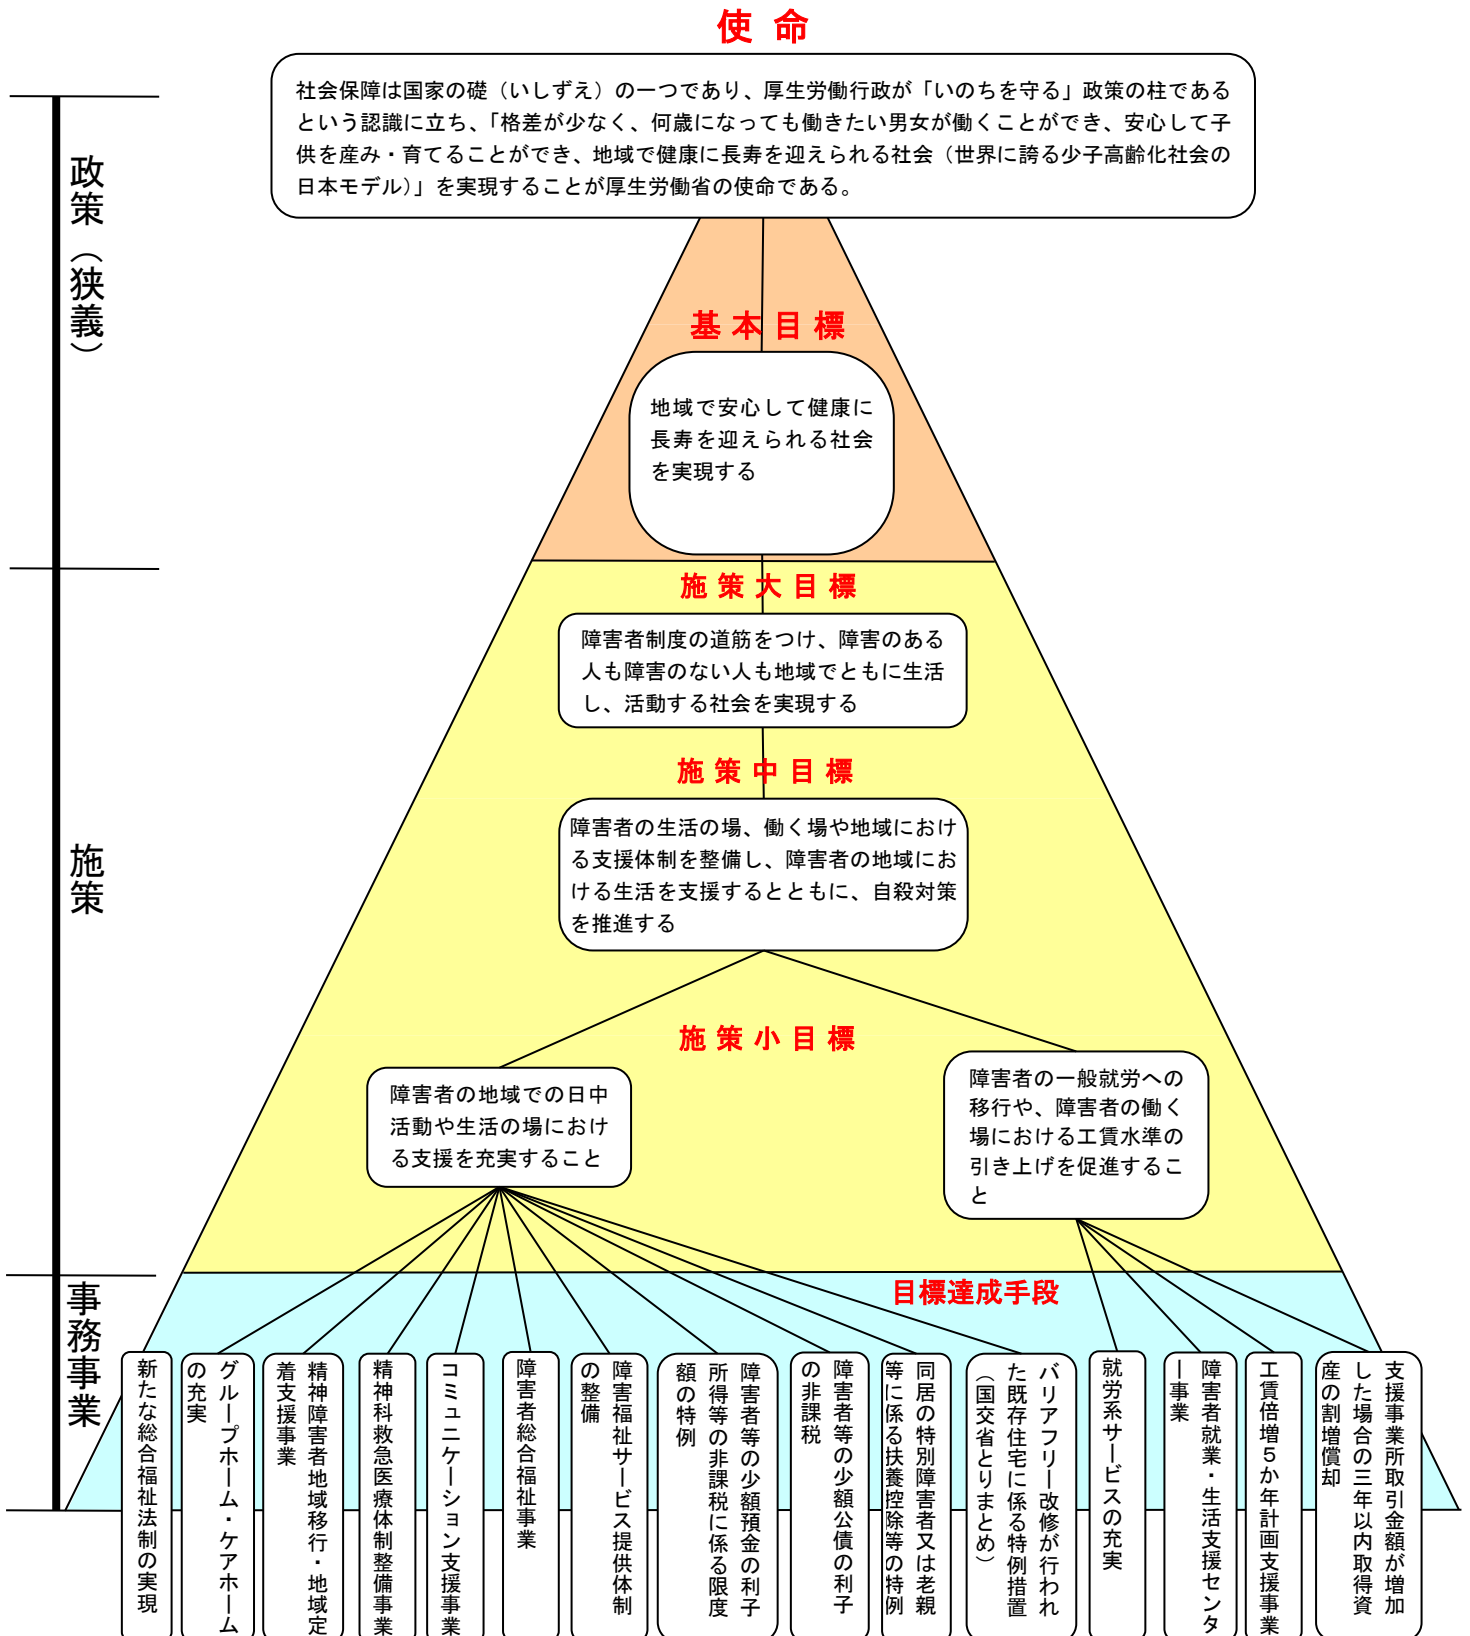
使命

政策（狭義）

社会保障は国家の礎（いしずえ）の一つであり、厚生労働行政が「いのちを守る」政策の柱であるという認識に立ち、「格差が少なく、何歳になっても働きたい男女が働くことができ、安心して子供を産み・育てることができ、地域で健康に長寿を迎えられる社会（世界に誇る少子高齢化社会の日本モデル）」を実現することが厚生労働省の使命である。

基本目標

地域で安心して健康に長寿を迎えられる社会を実現する

施策

施策大目標

障害者制度の道筋をつけ、障害のある人も障害のない人も地域でともに生活し、活動する社会を実現する

施策中目標

障害者の生活の場、働く場や地域における支援体制を整備し、障害者の地域における生活を支援するとともに、自殺対策を推進する

施策小目標

障害者の地域での日中活動や生活の場における支援を充実すること

障害者の一般就労への移行や、障害者の働く場における工賃水準の引き上げを促進すること

事務事業

目標達成手段

新たな総合福祉法制の実現

グループホーム・ケアホームの充実

精神障害者地域移行・地域定着支援事業

精神科救急医療体制整備事業

コミュニケーション支援事業

障害者総合福祉事業

障害福祉サービス提供体制の整備

障害者等の少額預金の利子所得等の非課税に係る限度額の特例

障害者等の少額公債の利子の非課税

同居の特別障害者又は老親等に係る扶養控除等の特例

バリアフリー改修が行われた既存住宅に係る特例措置（国交省とりまとめ）

就労系サービスの充実

障害者就業・生活支援センター事業

工賃倍増５か年計画支援事業

支援事業所取引金額が増加した場合の三年以内取得資産の割増償却